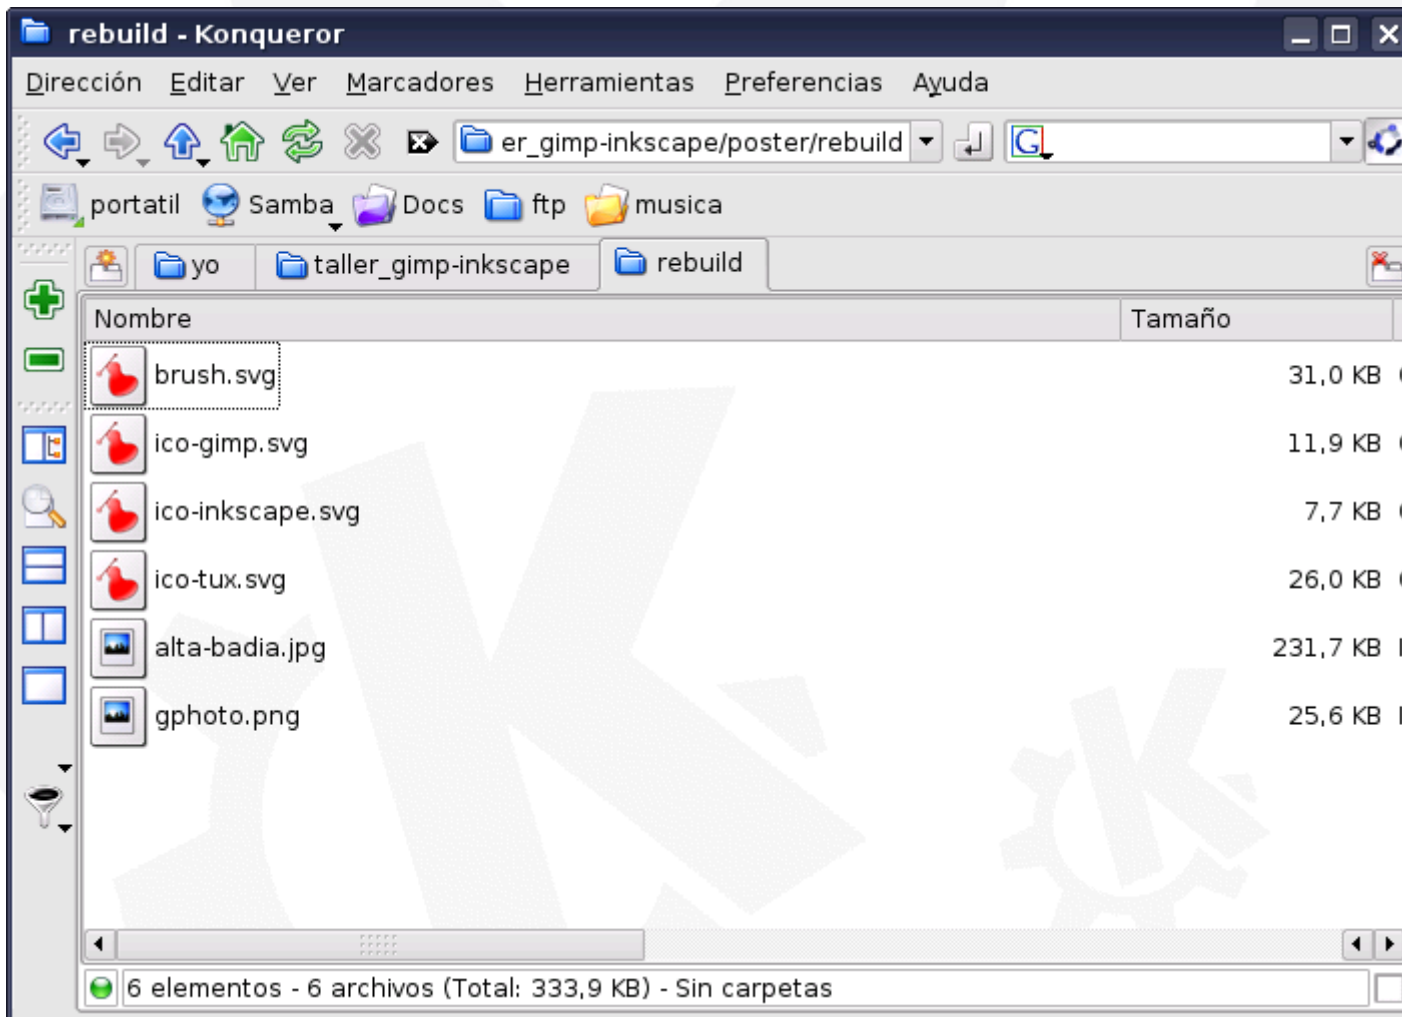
rebuild - Konqueror

Dirección Editar Ver Marcadores Herramientas Preferencias Ayuda

er_gimp-inkscape/poster/rebuild

portatil Samba Docs ftp musica

yo taller_gimp-inkscape rebuild

| Nombre | Tamaño |
|---|---|
| brush.svg | 31,0 KB |
| ico-gimp.svg | 11,9 KB |
| ico-inkscape.svg | 7,7 KB |
| ico-tux.svg | 26,0 KB |
| alta-badia.jpg | 231,7 KB |
| gphoto.png | 25,6 KB |

6 elementos - 6 archivos (Total: 333,9 KB) - Sin carpetas